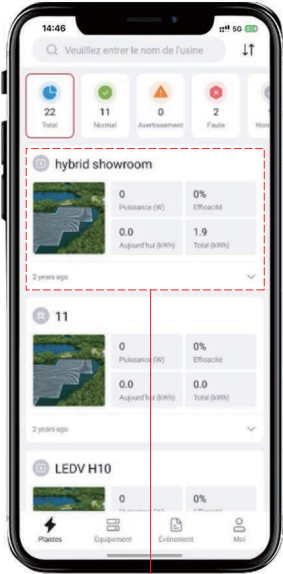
14:46

5G

Veuillez entrer le nom de l'usine

22
Total

11
Normal

0
Avertissement

2
Faute

Hors

hybrid showroom

0
Puissance (W)

0%
Efficacité

0.0
Aujourd'hui (kWh)

1.9
Total (kWh)

2 years ago

11

0
Puissance (W)

0%
Efficacité

0.0
Aujourd'hui (kWh)

0.0
Total (kWh)

2 years ago

LEDV H10

0
Puissance (W)

0%
Efficacité

Plantas

Équipement

Événement

Moi